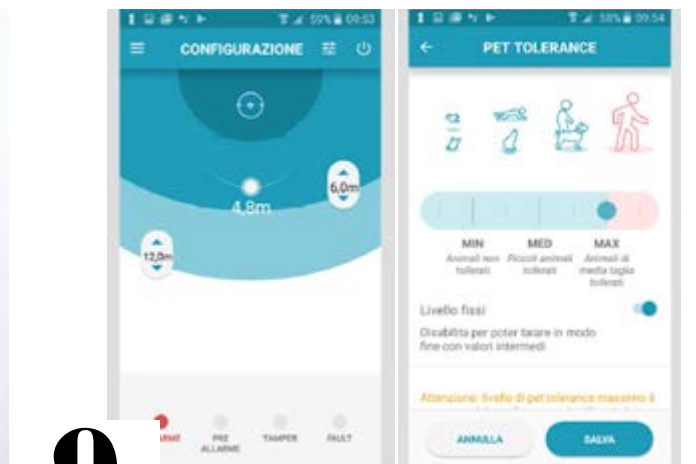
59% 09:53

CONFIGURAZIONE

6,0m

4,8m

12,0m

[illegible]ARME

PRE ALLARME

TAMPER

FAULT

58% 09:54

PET TOLERANCE

MIN
Animali non tollerati

MED
Piccoli animali tollerati

MAX
Animali di media taglia tollerati

Livello fissi

Disabilita per poter tarare in modo fine con valori intermedi

Attenzione: livello di pet tolerance massimo è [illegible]

ANNULLA

SALVA